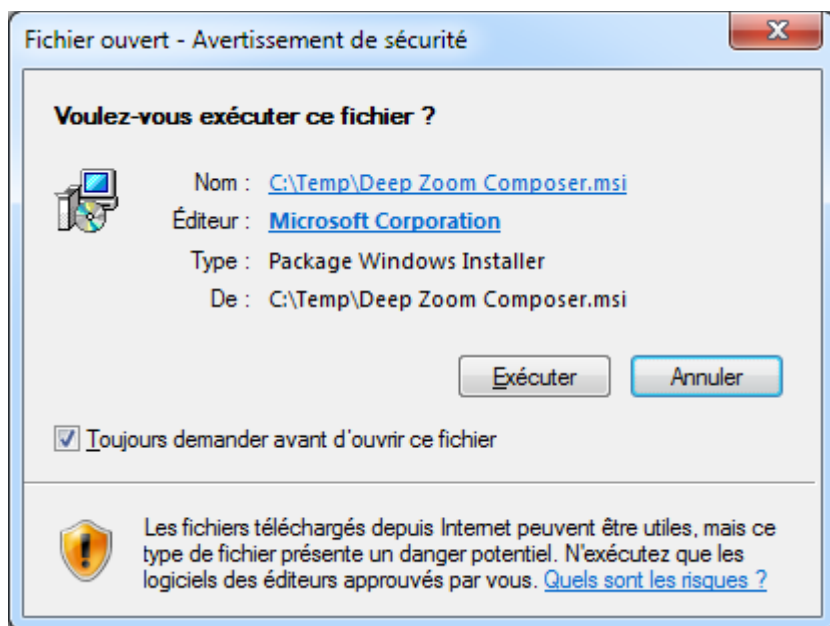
Fichier ouvert - Avertissement de sécurité

X

Voulez-vous exécuter ce fichier ?

Nom : C:\Temp\Deep Zoom Composer.msi
Éditeur : Microsoft Corporation
Type : Package Windows Installer
De : C:\Temp\Deep Zoom Composer.msi

Exécuter Annuler

Toujours demander avant d'ouvrir ce fichier

Les fichiers téléchargés depuis Internet peuvent être utiles, mais ce type de fichier présente un danger potentiel. N'exécutez que les logiciels des éditeurs approuvés par vous. Quels sont les risques ?